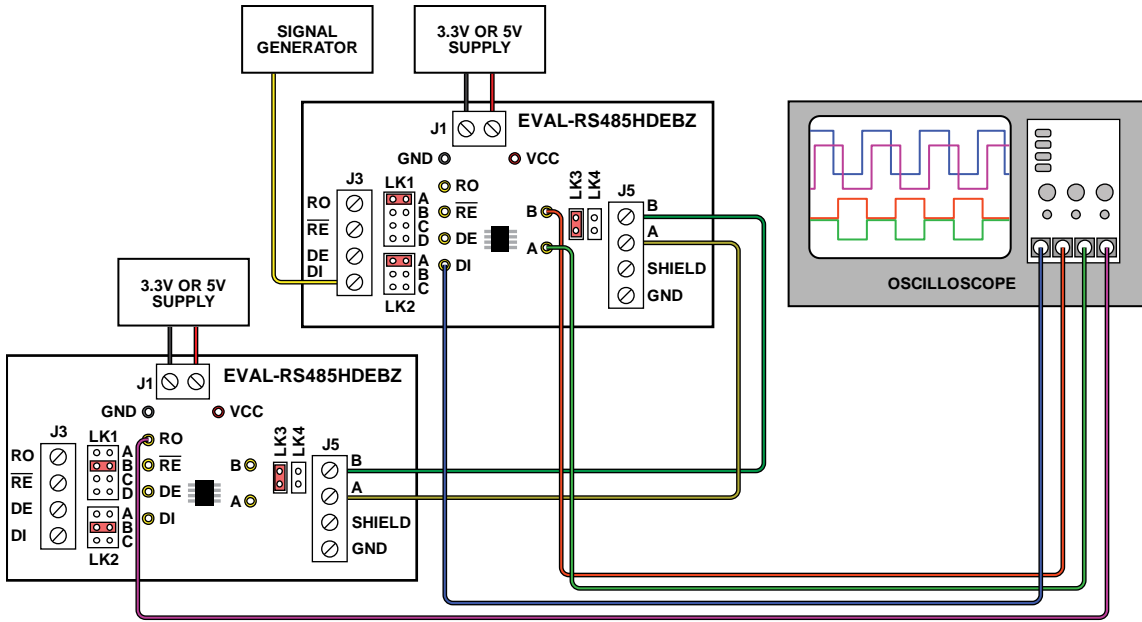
SIGNAL GENERATOR

3.3V OR 5V SUPPLY

J1

EVAL-RS485HDEBZ

GND

VCC

J3

LK1

RO

$\overline{RE}$

DE

DI

A
B
C
D

RO

$\overline{RE}$

DE

DI

A
B
C

LK2

B

A

LK3

LK4

J5

B

A

SHIELD

GND

OSCILLOSCOPE

3.3V OR 5V SUPPLY

J1

EVAL-RS485HDEBZ

GND

VCC

J3

LK1

RO

$\overline{RE}$

DE

DI

A
B
C
D

RO

$\overline{RE}$

DE

DI

A
B
C

LK2

B

A

LK3

LK4

J5

B

A

SHIELD

GND